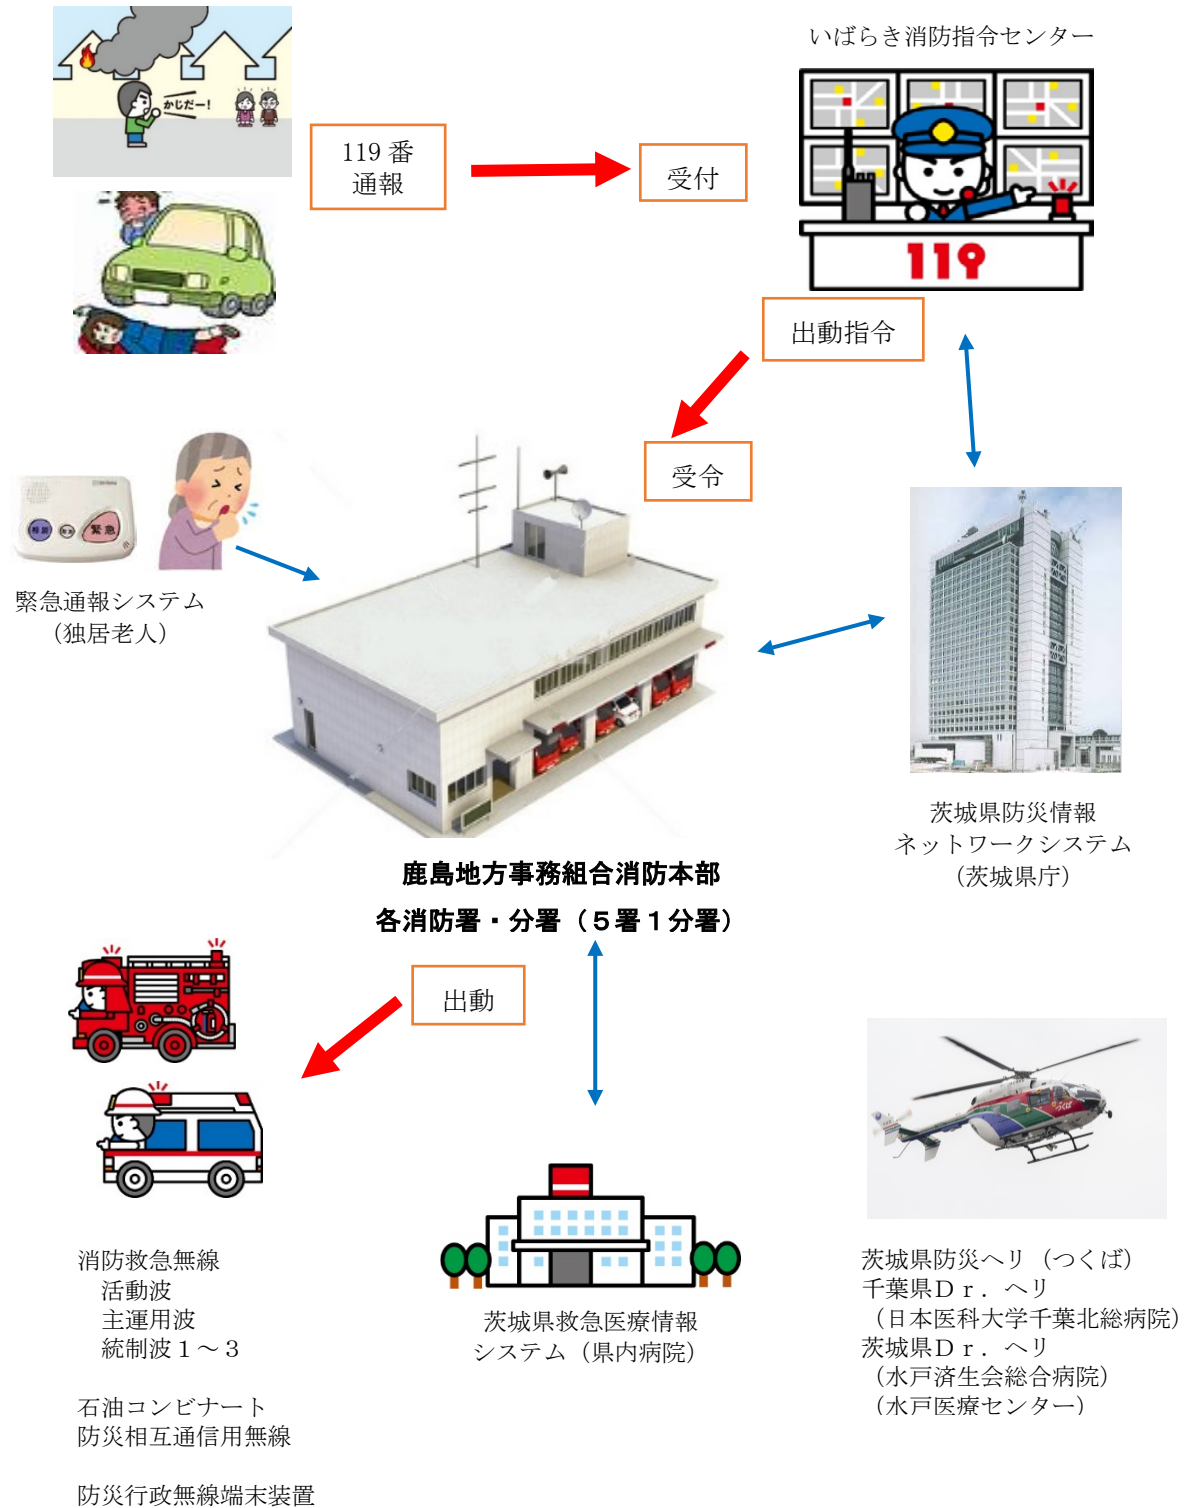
かじだー!

119 番
通報

受付

いばらき消防指令センター

119

出動指令

受令

緊急

緊急通報システム
（独居老人）

鹿島地方事務組合消防本部
各消防署・分署（５署１分署）

茨城県防災情報
ネットワークシステム
（茨城県庁）

出動

消防救急無線
活動波
主運用波
統制波１～３

石油コンビナート
防災相互通信用無線

防災行政無線端末装置

茨城県救急医療情報
システム（県内病院）

茨城県防災ヘリ（つくば）
千葉県Ｄｒ．ヘリ
（日本医科大学千葉北総病院）
茨城県Ｄｒ．ヘリ
（水戸済生会総合病院）
（水戸医療センター）